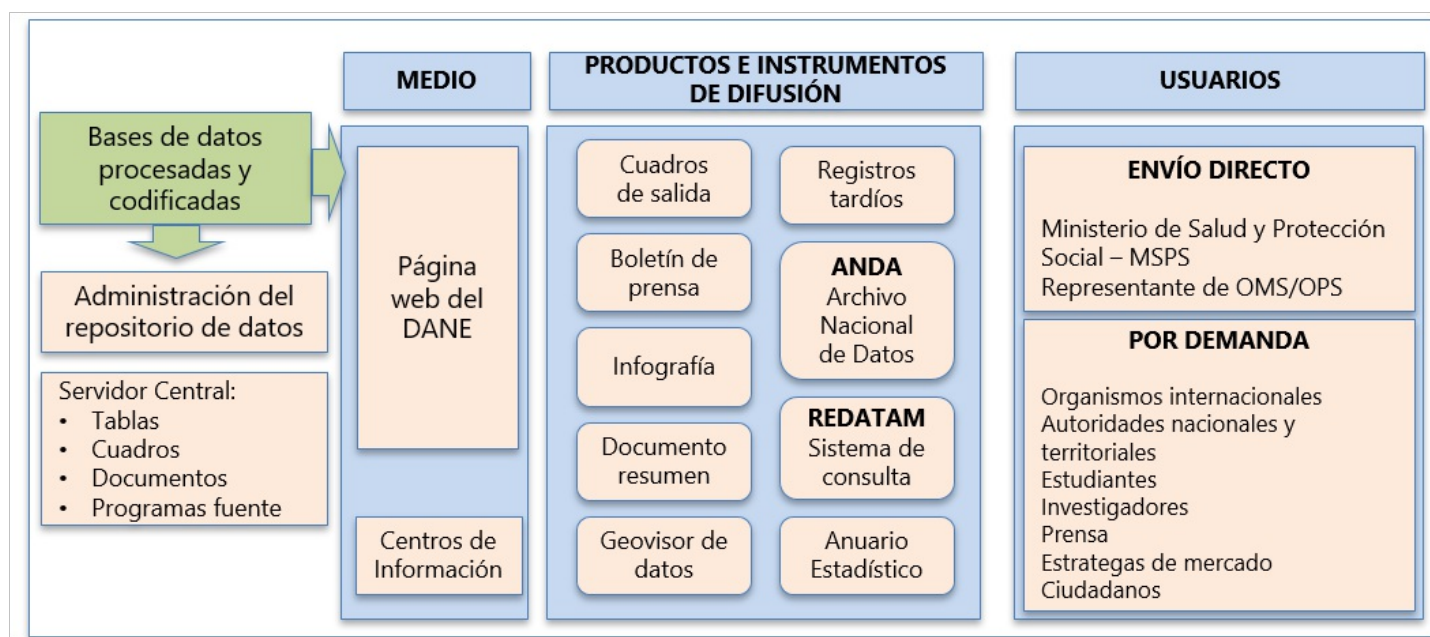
Bases de datos procesadas y codificadas

Administración del repositorio de datos

Servidor Central:
- Tablas
- Cuadros
- Documentos
- Programas fuente

MEDIO

Página web del DANE

Centros de Información

PRODUCTOS E INSTRUMENTOS DE DIFUSIÓN

Cuadros de salida

Boletín de prensa

Infografía

Documento resumen

Geovisor de datos

Registros tardíos

ANDA
Archivo Nacional de Datos

REDATAM
Sistema de consulta

Anuario Estadístico

USUARIOS

ENVÍO DIRECTO

Ministerio de Salud y Protección Social – MSPS
Representante de OMS/OPS

POR DEMANDA

Organismos internacionales
Autoridades nacionales y territoriales
Estudiantes
Investigadores
Prensa
Estrategas de mercado
Ciudadanos